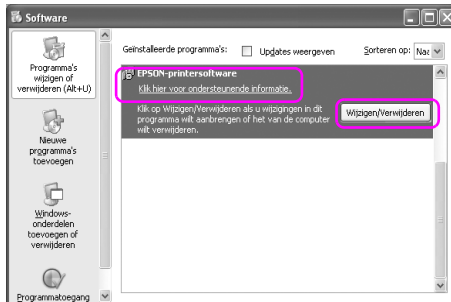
Software

Programma's wijzigen of verwijderen (Alt+U)

Nieuwe programma's toevoegen

Windows-onderdelen toevoegen of verwijderen

Programmatoegang

Geïnstalleerde programma's:

Updates weergeven

Sorteren op: Naa

EPSON-printersoftware

Klik hier voor ondersteunende informatie.

Klik op Wijzigen/Verwijderen als u wijzigingen in dit programma wilt aanbrengen of het van de computer wilt verwijderen.

Wijzigen/Verwijderen